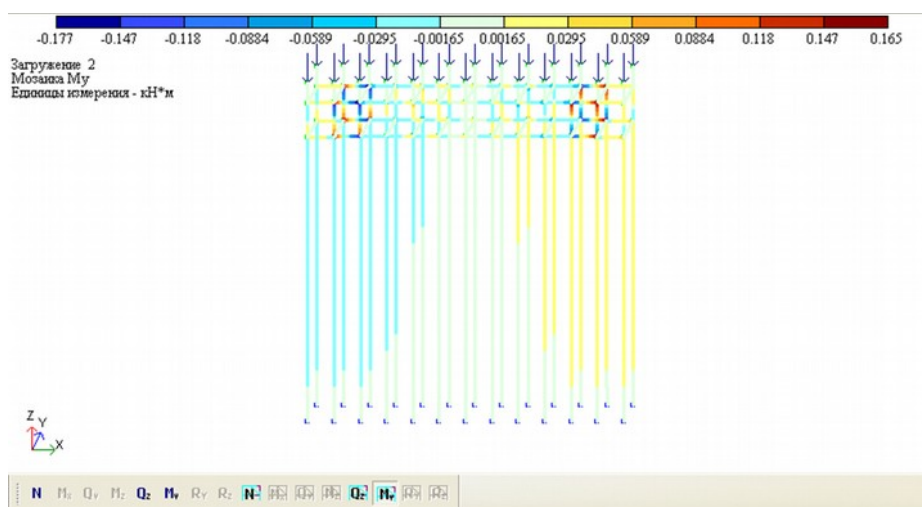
-0.177 -0.147 -0.118 -0.0884 -0.0589 -0.0295 -0.00165 0.00165 0.0295 0.0589 0.0884 0.118 0.147 0.165

Загружение 2
Мозаика My
Единицы измерения - кН*м

Z Y X

N Mx Qy Mz Qz My Ry Rz N Mx Qy Mz Qz My Ry Rz